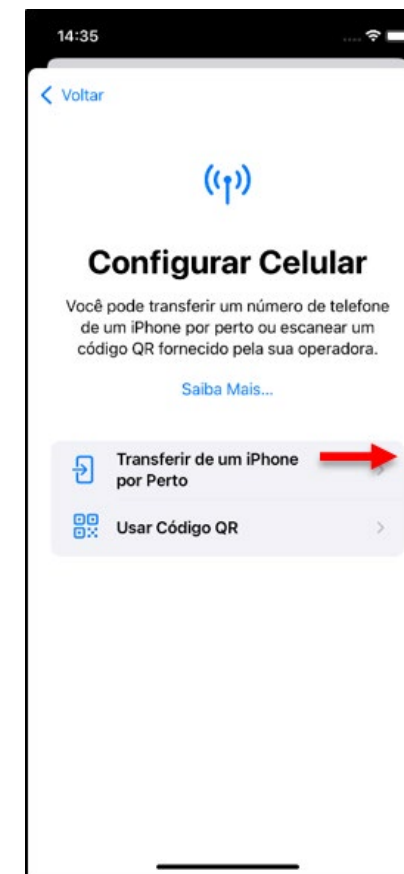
14:35

Voltar

Configurar Celular

Você pode transferir um número de telefone de um iPhone por perto ou escanear um código QR fornecido pela sua operadora.

Saiba Mais...

Transferir de um iPhone por Perto

Usar Código QR